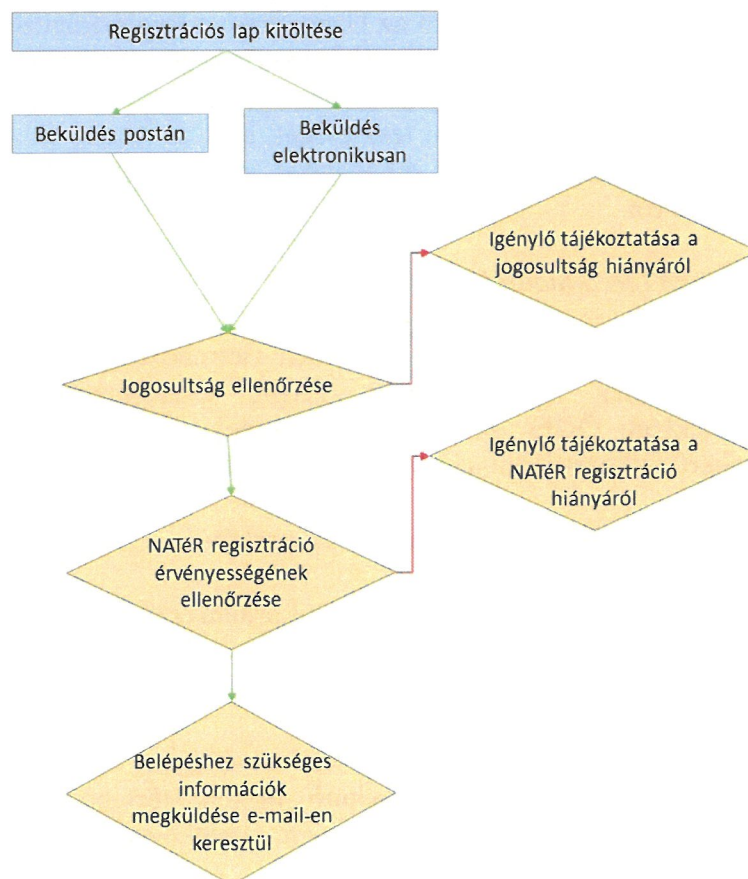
Regisztrációs lap kitöltése

Beküldés postán

Beküldés elektronikusan

Igénylő tájékoztatása a jogosultság hiányáról

Jogosultság ellenőrzése

Igénylő tájékoztatása a NATéR regisztráció hiányáról

NATéR regisztráció érvényességének ellenőrzése

Belépéshez szükséges információk megküldése e-mail-en keresztül